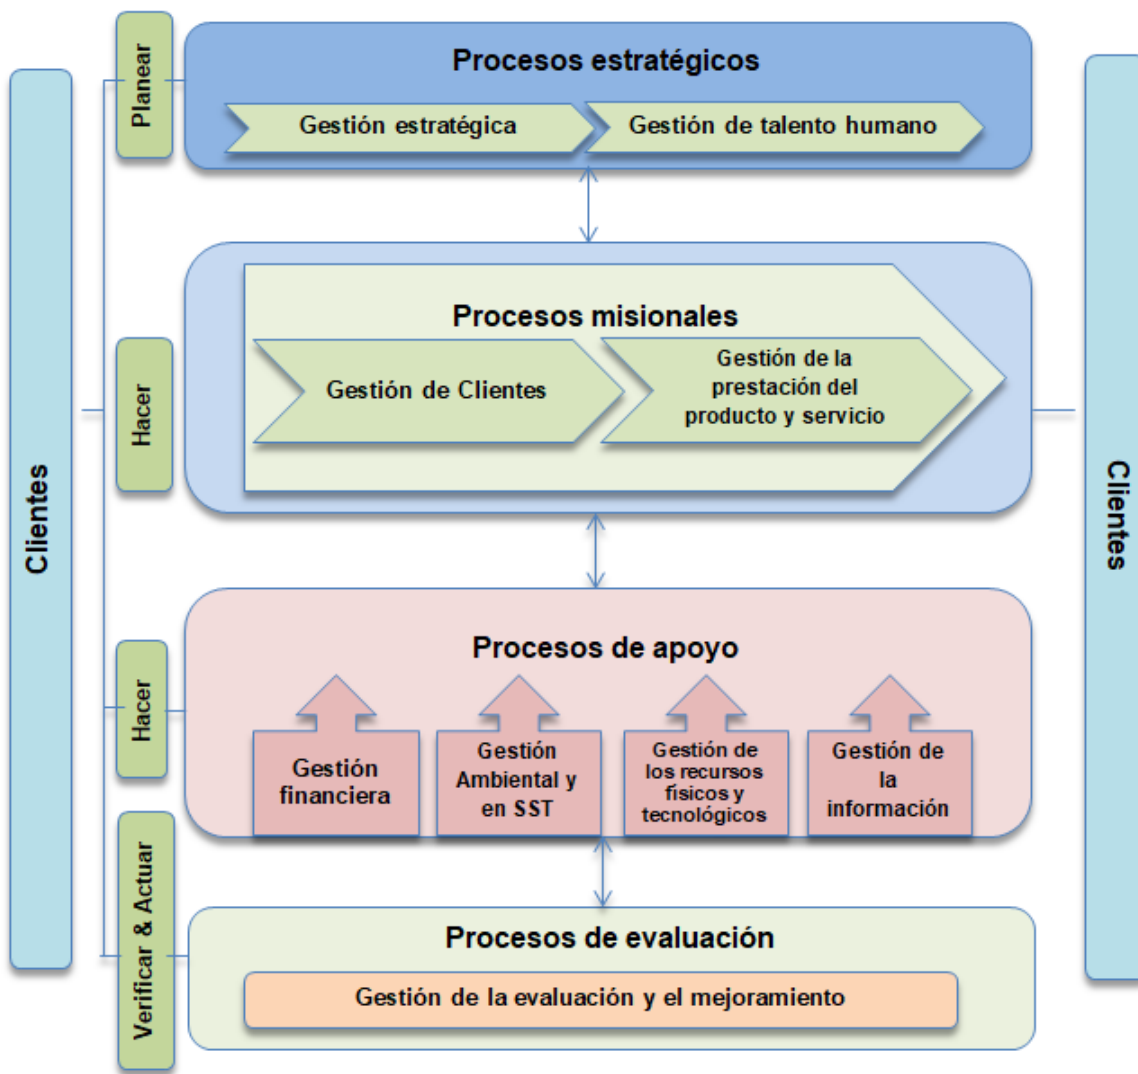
Clientes

Planear

Procesos estratégicos

Gestión estratégica

Gestión de talento humano

Hacer

Procesos misionales

Gestión de Clientes

Gestión de la prestación del producto y servicio

Hacer

Procesos de apoyo

Gestión financiera

Gestión Ambiental y en SST

Gestión de los recursos físicos y tecnológicos

Gestión de la información

Verificar & Actuar

Procesos de evaluación

Gestión de la evaluación y el mejoramiento

Clientes